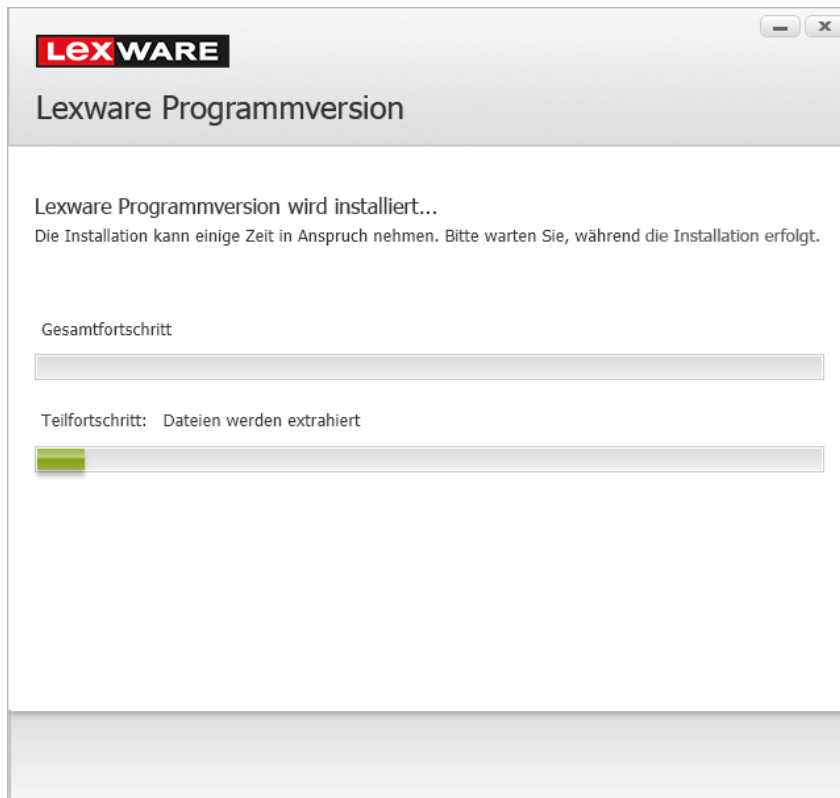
LEXWARE

Lexware Programmversion

Lexware Programmversion wird installiert...
Die Installation kann einige Zeit in Anspruch nehmen. Bitte warten Sie, während die Installation erfolgt.

Gesamtfortschritt

Teilfortschritt: Dateien werden extrahiert